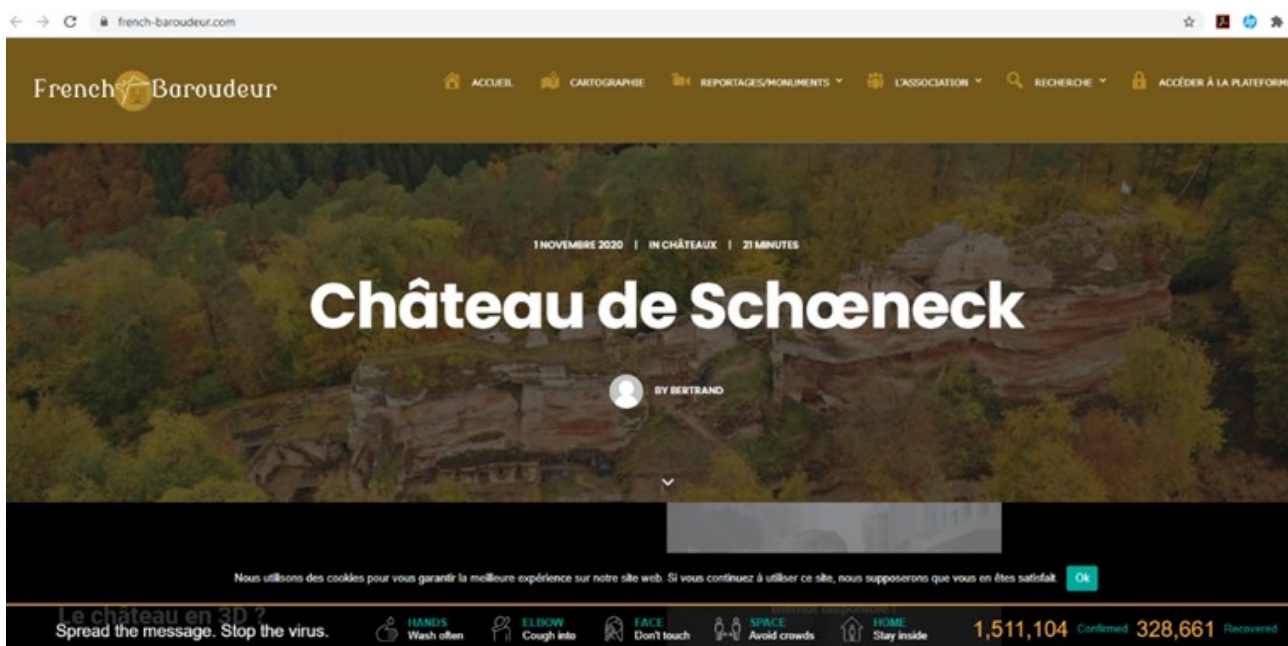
french-baroudeur.com

French Baroudeur

ACCUEIL CARTOGRAPHIE REPORTAGES/MONUMENTS L'ASSOCIATION RECHERCHE ACCÉDER À LA PLATEFORM

1 NOVEMBRE 2020 | IN CHÂTEAUX | 21 MINUTES

Château de Schœneck

BY BERTRAND

Nous utilisons des cookies pour vous garantir la meilleure expérience sur notre site web. Si vous continuez à utiliser ce site, nous supposerons que vous en êtes satisfait. Ok

Le château en 3D ?

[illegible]

Spread the message. Stop the virus.

HANDS Wash often

ELBOW Cough into

FACE Don't touch

SPACE Avoid crowds

HOME Stay inside

1,511,104 Confirmed 328,661 Recovered